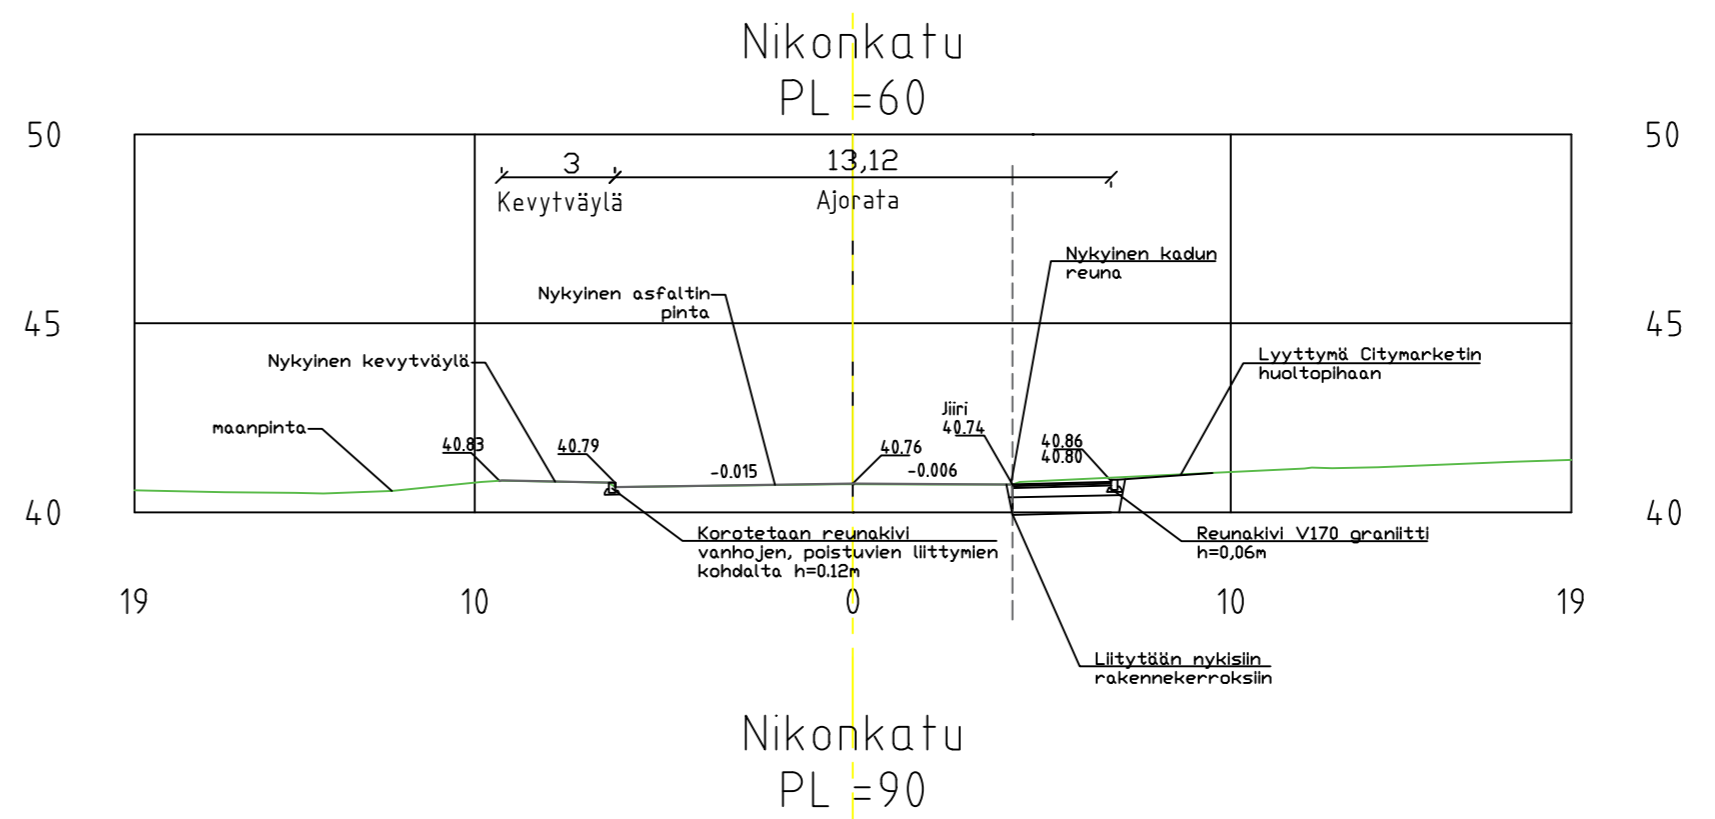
Nikonkatu
PL =60

50
50
3
13,12
Kevytväylä
Ajorata
Nykyinen kadun reuna
Nykyinen asfaltin pinta
45
45
Nykyinen kevytväylä
Lyyttymä Citymarketin huoltopihaan
Jiiri
40.74
maanpinta
40.83
40.79
40.76
40.86
40.80
-0.015
-0.006
40
40
Korotetaan reunakivi vanhojen, poistuvien liittymien kohdalta h=0.12m
Reunakivi V170 graniitti h=0,06m
19
10
0
10
19
Liitytään nykisiin rakennekerroksiin

Nikonkatu
PL =90